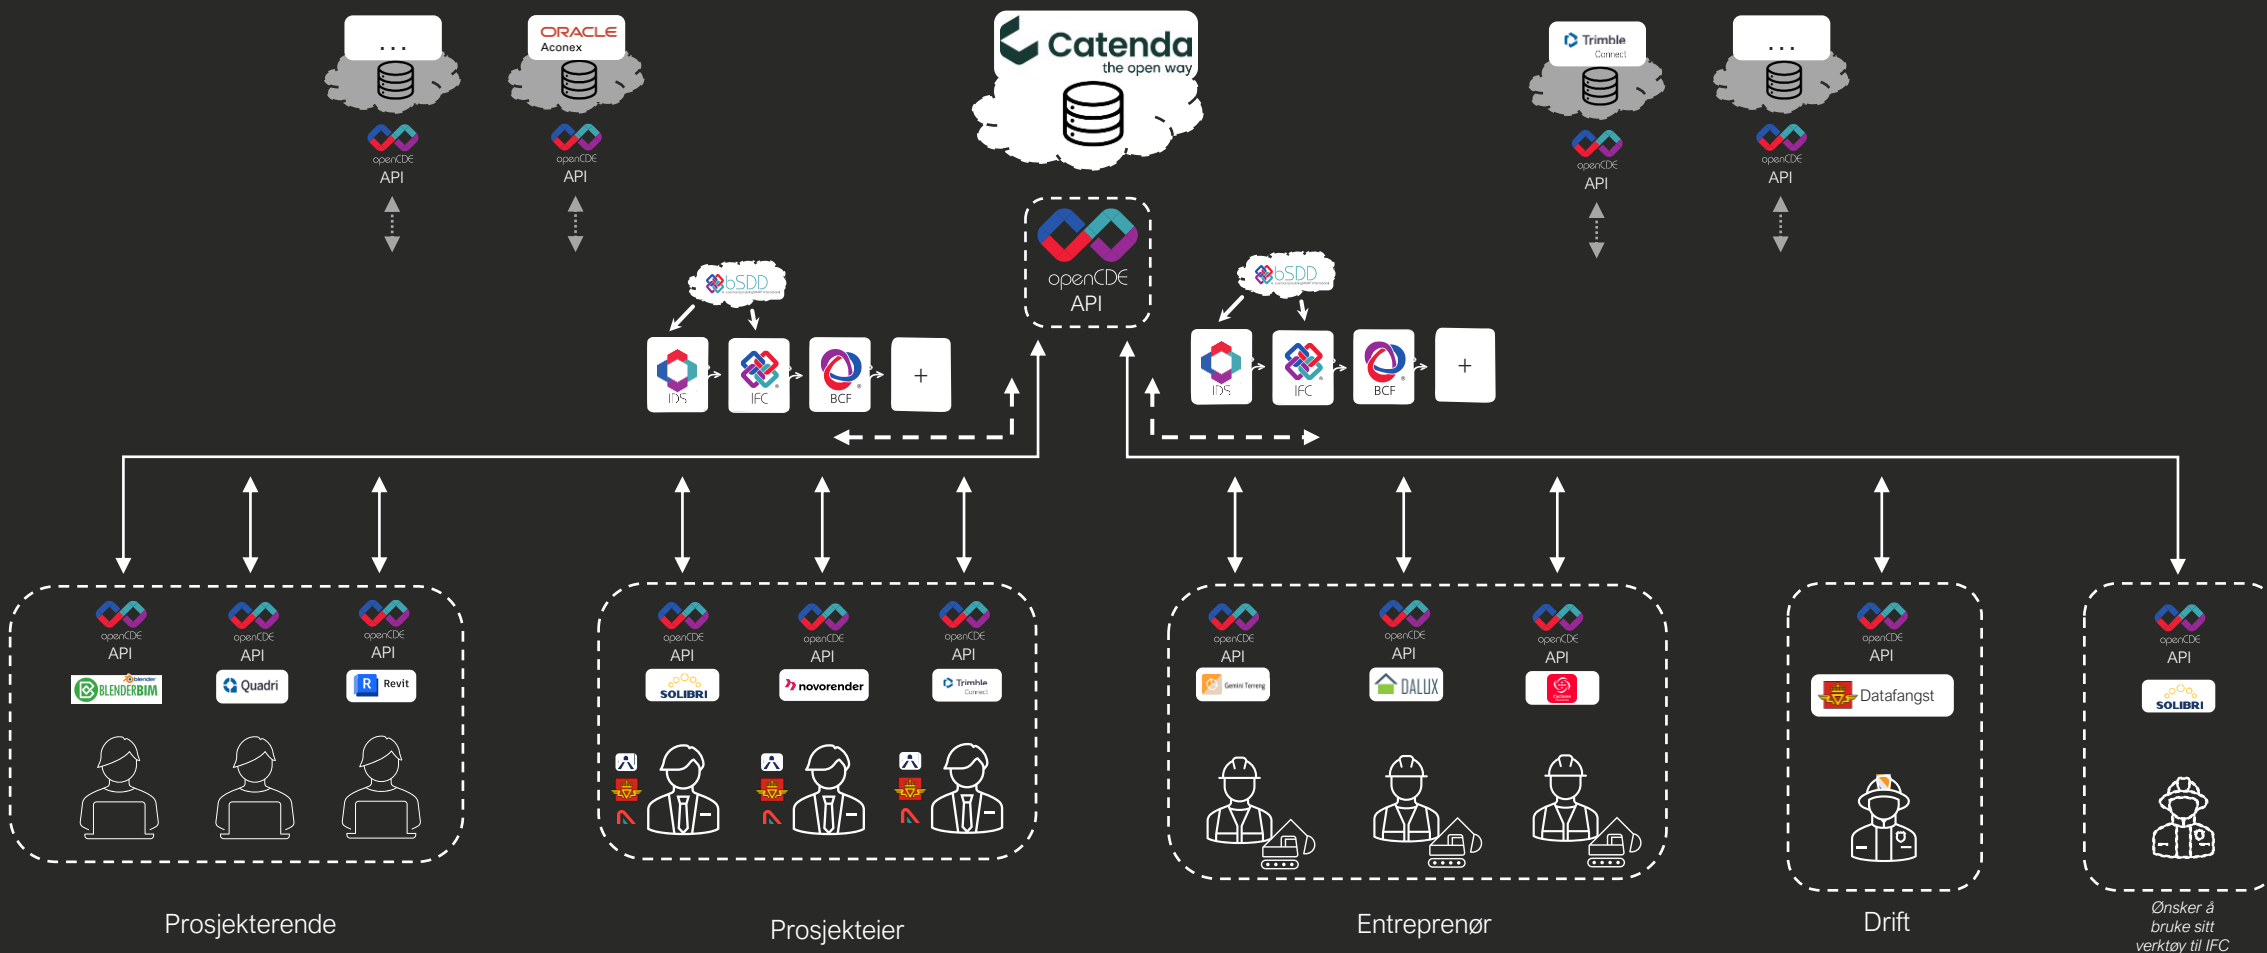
...

ORACLE Aconex

Catenda the open way

Trimble Connect

...

openCDE API

openCDE API

openCDE API

openCDE API

openCDE API

bSDD

bSDD

IDS IFC BCF +

IDS IFC BCF +

openCDE API
blender BLENDERBIM

openCDE API
Quadri

openCDE API
Revit

openCDE API
SOLIBRI

openCDE API
novorender

openCDE API
Trimble Connect

openCDE API
Gemini Terreng

openCDE API
DALUX

openCDE API

openCDE API
Datafangst

openCDE API
SOLIBRI

Prosjekterende

Prosjekteier

Entreprenør

Drift

Ønsker å bruke sitt verktøy til IFC